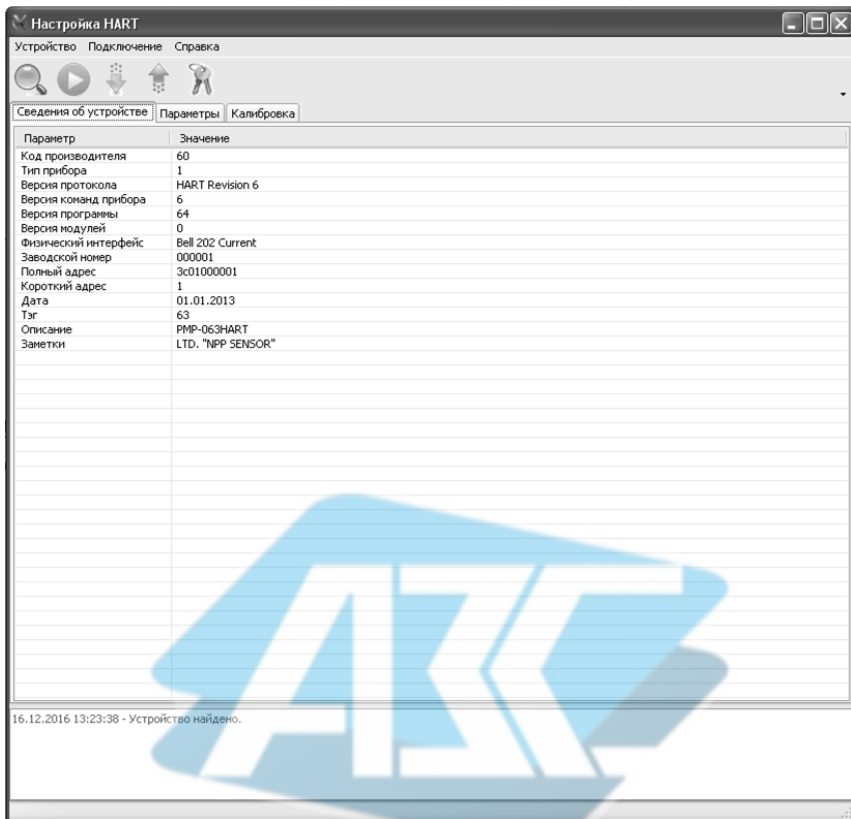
Настройка HART

Устройство Подключение Справка

Сведения об устройстве | Параметры | Калибровка

| Параметр | Значение |
|---|---|
| Код производителя | 60 |
| Тип прибора | 1 |
| Версия протокола | HART Revision 6 |
| Версия команд прибора | 6 |
| Версия программы | 64 |
| Версия модулей | 0 |
| Физический интерфейс | Bell 202 Current |
| Заводской номер | 000001 |
| Полный адрес | 3c01000001 |
| Короткий адрес | 1 |
| Дата | 01.01.2013 |
| Тэг | 63 |
| Описание | PMP-063HART |
| Заметки | LTD. "NPP SENSOR" |

16.12.2016 13:23:38 - Устройство найдено.